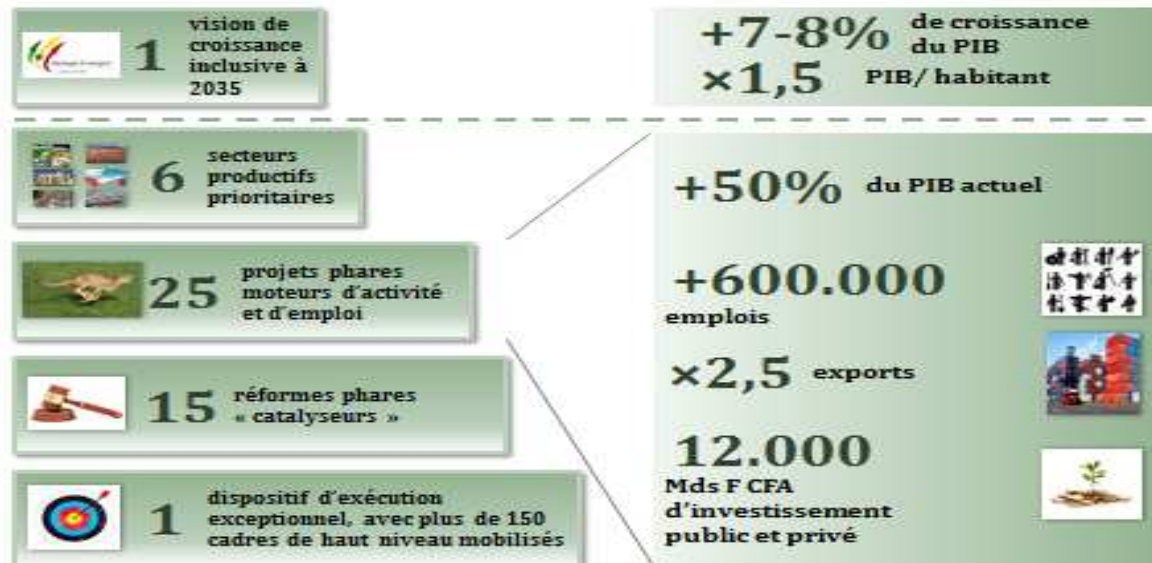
1 vision de croissance inclusive à 2035

+7-8% de croissance du PIB
×1,5 PIB/ habitant

6 secteurs productifs prioritaires

25 projets phares moteurs d'activité et d'emploi

15 réformes phares « catalyseurs »

1 dispositif d'exécution exceptionnel, avec plus de 150 cadres de haut niveau mobilisés

+50% du PIB actuel

+600.000 emplois

×2,5 exports

12.000 Mds F CFA d'investissement public et privé